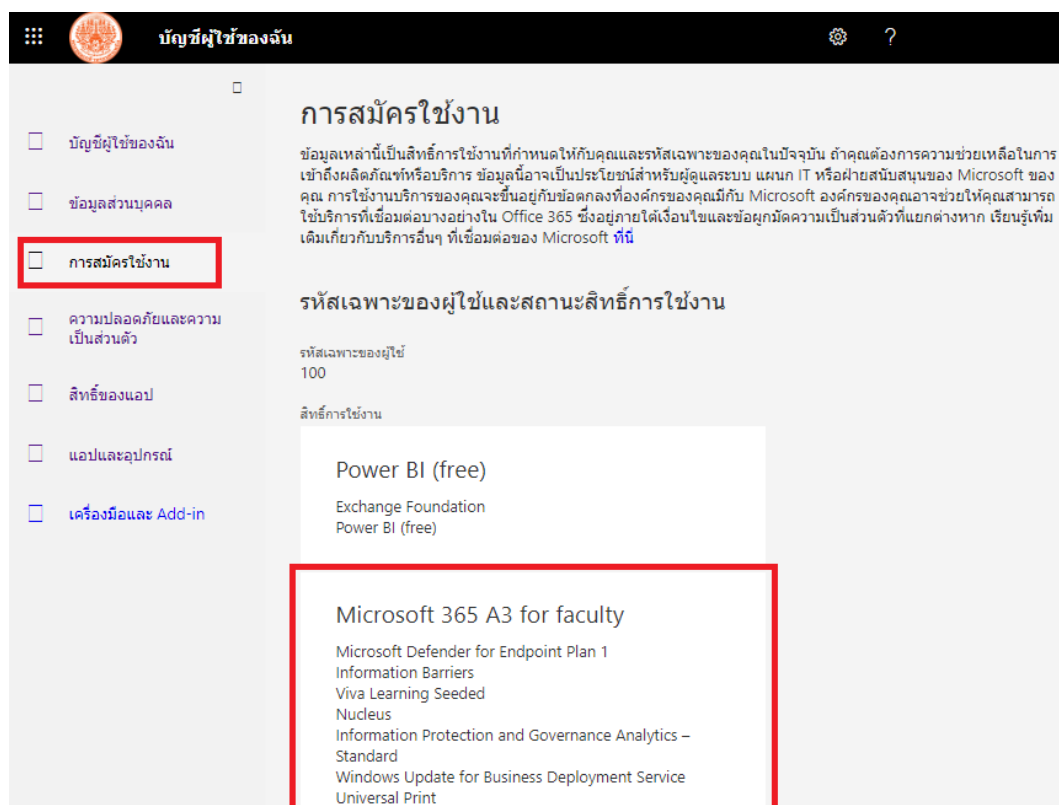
บัญชีผู้ใช้ของฉัน

?

บัญชีผู้ใช้ของฉัน

ข้อมูลส่วนบุคคล

การสมัครใช้งาน

ความปลอดภัยและความเป็นส่วนตัว

สิทธิ์ของแอป

แอปและอุปกรณ์

เครื่องมือและ Add-in

การสมัครใช้งาน

ข้อมูลเหล่านี้เป็นสิทธิ์การใช้งานที่กำหนดให้กับคุณและรหัสเฉพาะของคุณในปัจจุบัน ถ้าคุณต้องการความช่วยเหลือในการเข้าถึงผลิตภัณฑ์หรือบริการ ข้อมูลนี้อาจเป็นประโยชน์สำหรับผู้ดูแลระบบ แผนก IT หรือฝ่ายสนับสนุนของ Microsoft ของคุณ การใช้งานบริการของคุณจะขึ้นอยู่กับข้อตกลงที่องค์กรของคุณมีกับ Microsoft องค์กรของคุณอาจช่วยให้คุณสามารถใช้บริการที่เชื่อมต่อบางอย่างใน Office 365 ซึ่งอยู่ภายใต้เงื่อนไขและข้อผูกมัดความเป็นส่วนตัวที่แยกต่างหาก เรียนรู้เพิ่มเติมเกี่ยวกับบริการอื่นๆ ที่เชื่อมต่อของ Microsoft ที่นี่

รหัสเฉพาะของผู้ใช้และสถานะสิทธิ์การใช้งาน

รหัสเฉพาะของผู้ใช้
100

สิทธิ์การใช้งาน

Power BI (free)

Exchange Foundation
Power BI (free)

Microsoft 365 A3 for faculty

Microsoft Defender for Endpoint Plan 1
Information Barriers
Viva Learning Seeded
Nucleus
Information Protection and Governance Analytics – Standard
Windows Update for Business Deployment Service
Universal Print